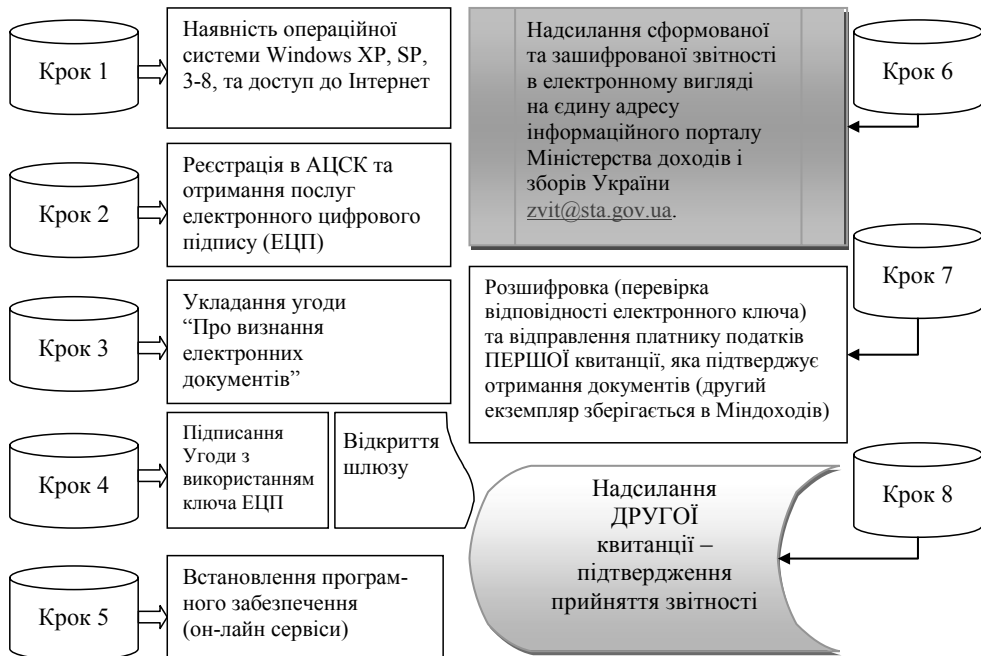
Крок 1

Наявність операційної системи Windows XP, SP, 3-8, та доступ до Інтернет

Крок 2

Реєстрація в АЦСК та отримання послуг електронного цифрового підпису (ЕЦП)

Крок 3

Укладання угоди "Про визнання електронних документів"

Крок 4

Підписання Угоди з використанням ключа ЕЦП

Відкриття шлюзу

Крок 5

Встановлення програмного забезпечення (он-лайн сервіси)

Надсилання сформованої та зашифрованої звітності в електронному вигляді на єдину адресу інформаційного порталу Міністерства доходів і зборів України zvit@sta.gov.ua.

Крок 6

Крок 7

Розшифровка (перевірка відповідності електронного ключа) та відправлення платнику податків ПЕРШОЇ квитанції, яка підтверджує отримання документів (другий екземпляр зберігається в Міндоходів)

Крок 8

Надсилання ДРУГОЇ квитанції – підтвердження прийняття звітності